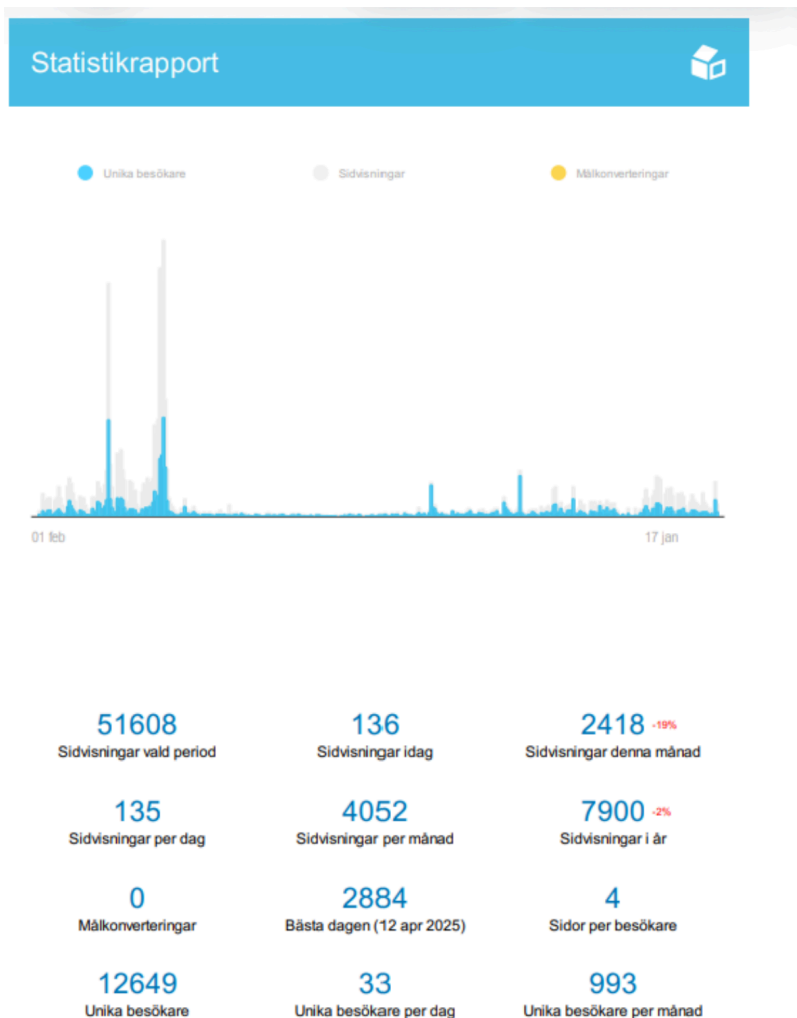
Statistikrapport

Unika besökare
Sidvisningar
Målkonverteringar

01 feb
17 jan

51608
Sidvisningar vald period

136
Sidvisningar idag

2418 -19%
Sidvisningar denna månad

135
Sidvisningar per dag

4052
Sidvisningar per månad

7900 -2%
Sidvisningar i år

0
Målkonverteringar

2884
Bästa dagen (12 apr 2025)

4
Sidor per besökare

12649
Unika besökare

33
Unika besökare per dag

993
Unika besökare per månad